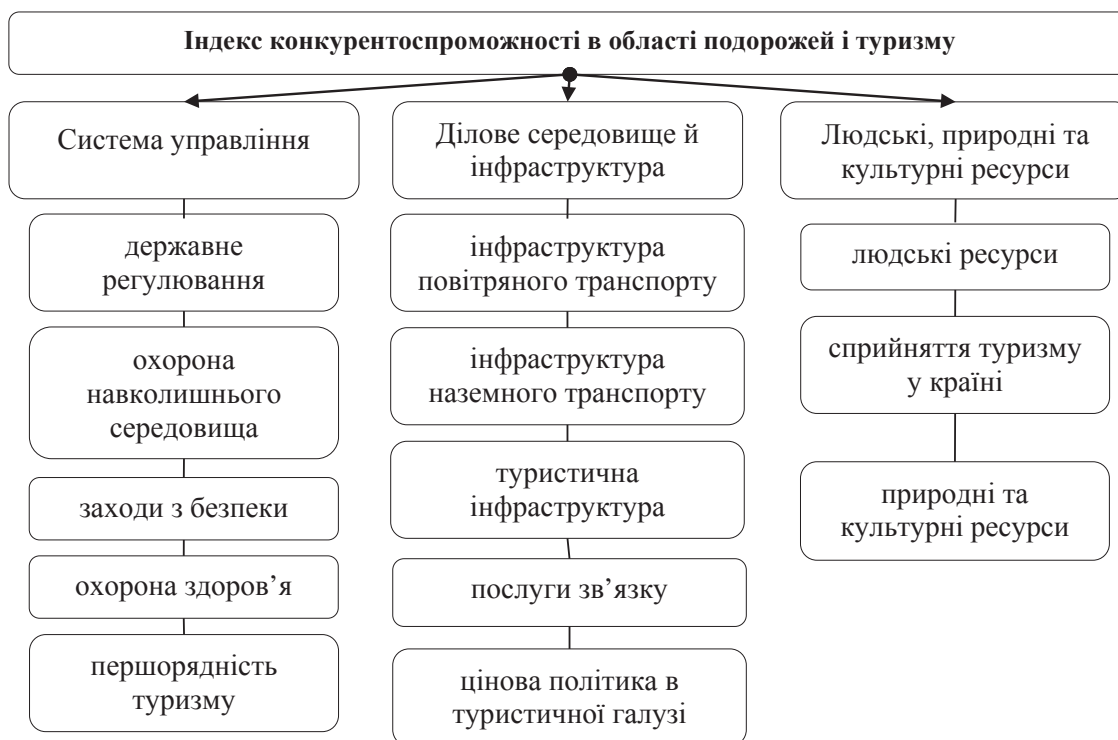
Індекс конкурентоспроможності в області подорожей і туризму

Система управління

державне регулювання

охорона навколишнього середовища

заходи з безпеки

охорона здоров'я

першорядність туризму

Ділове середовище й інфраструктура

інфраструктура повітряного транспорту

інфраструктура наземного транспорту

туристична інфраструктура

послуги зв'язку

цінова політика в туристичної галузі

Людські, природні та культурні ресурси

людські ресурси

сприйняття туризму у країні

природні та культурні ресурси